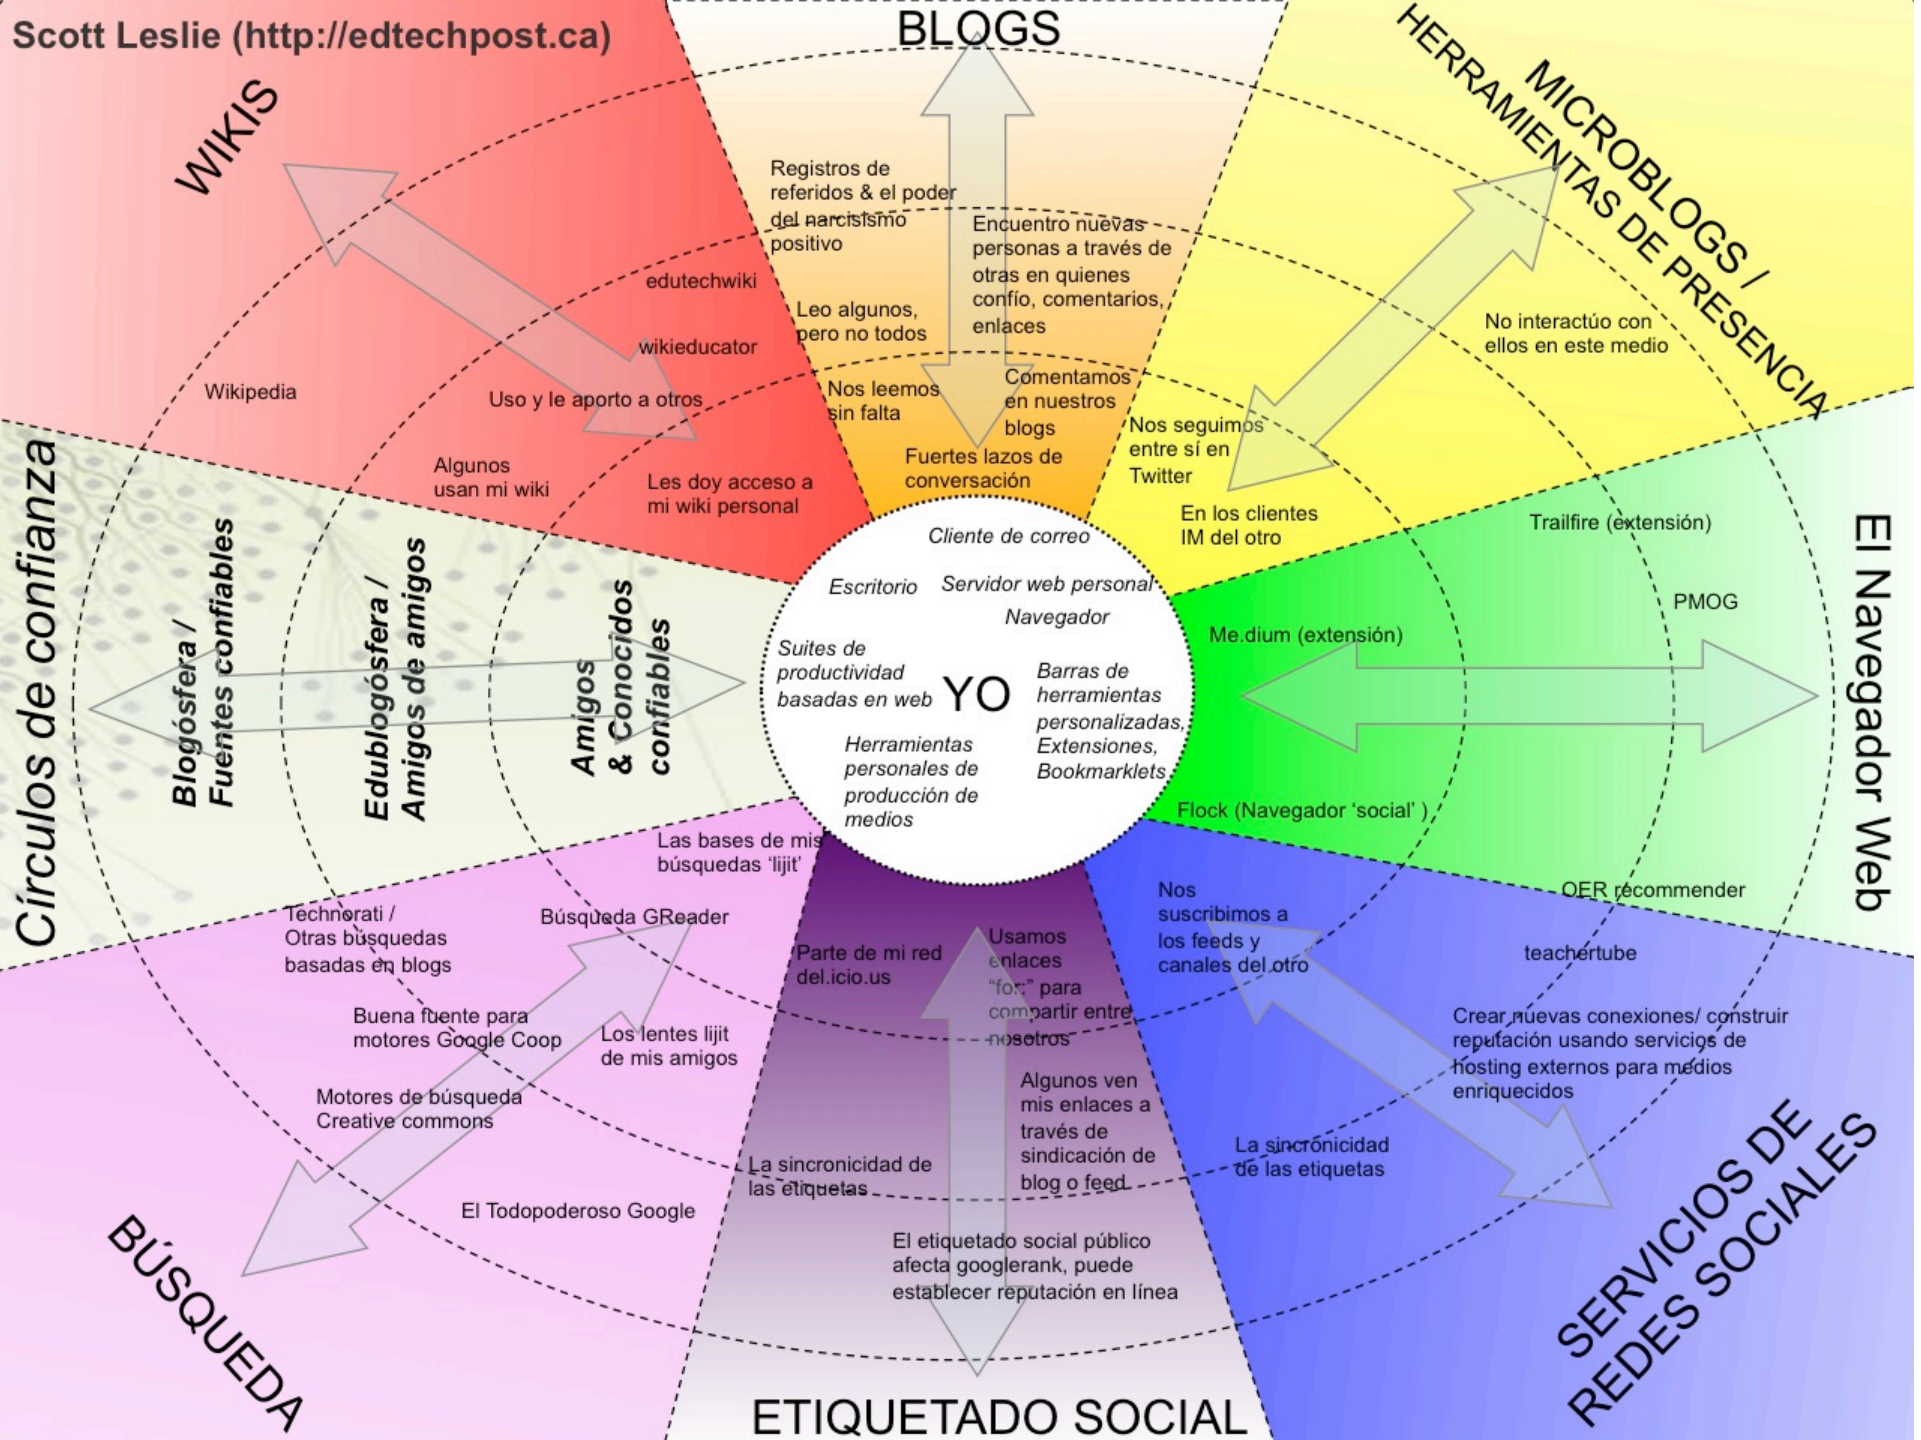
Scott Leslie (http://edtechpost.ca)

BLOGS

WIKIS

MICROBLOGS / HERRAMIENTAS DE PRESENCIA

Registros de referidos & el poder del narcisismo positivo

Encuentro nuevas personas a través de otras en quienes confío, comentarios, enlaces

Leo algunos, pero no todos

Nos leemos sin falta

Comentamos en nuestros blogs

Fuertes lazos de conversación

edutechwiki

wikieducator

Wikipedia

Uso y le aporto a otros

Algunos usan mi wiki

Les doy acceso a mi wiki personal

No interactúo con ellos en este medio

Nos seguimos entre sí en Twitter

En los clientes IM del otro

Círculos de confianza

Blogósfera / Fuentes confiables

Edublogósfera / Amigos de amigos

Amigos & Conocidos confiables

Cliente de correo

Escritorio

Servidor web personal

Navegador

Suites de productividad basadas en web

YO

Barras de herramientas personalizadas, Extensiones, Bookmarklets

Herramientas personales de producción de medios

Trailfire (extensión)

PMOG

Me.dium (extensión)

El Navegador Web

Flock (Navegador 'social' )

Las bases de mis búsquedas 'lijit'

Technorati / Otras búsquedas basadas en blogs

Búsqueda GReader

Buena fuente para motores Google Coop

Los lentes lijit de mis amigos

Motores de búsqueda Creative commons

El Todopoderoso Google

BÚSQUEDA

Parte de mi red del.icio.us

Usamos enlaces "for:" para compartir entre nosotros

Algunos ven mis enlaces a través de sindicación de blog o feed

La sincronicidad de las etiquetas

El etiquetado social público afecta googlerank, puede establecer reputación en línea

ETIQUETADO SOCIAL

Nos suscribimos a los feeds y canales del otro

OER recommender

teachertube

Crear nuevas conexiones/ construir reputación usando servicios de hosting externos para medios enriquecidos

La sincronicidad de las etiquetas

SERVICIOS DE REDES SOCIALES